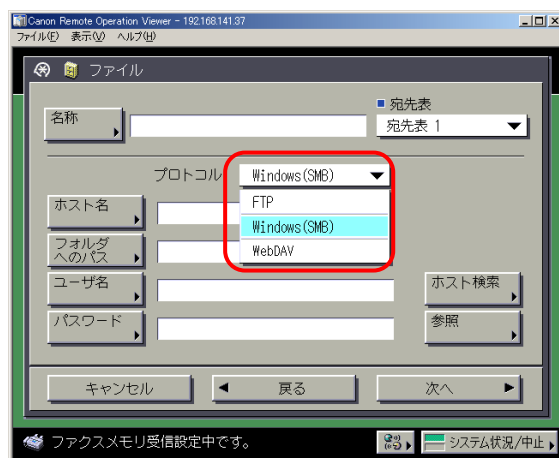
Canon Remote Operation Viewer - 192.168.141.37

ファイル(F) 表示(V) ヘルプ(H)

ファイル

名称

宛先表

宛先表 1

プロトコル

Windows(SMB)

FTP

Windows(SMB)

WebDAV

ホスト名

フォルダへのパス

ユーザ名

ホスト検索

パスワード

参照

キャンセル

戻る

次へ

ファクスメモリ受信設定中です。

システム状況/中止